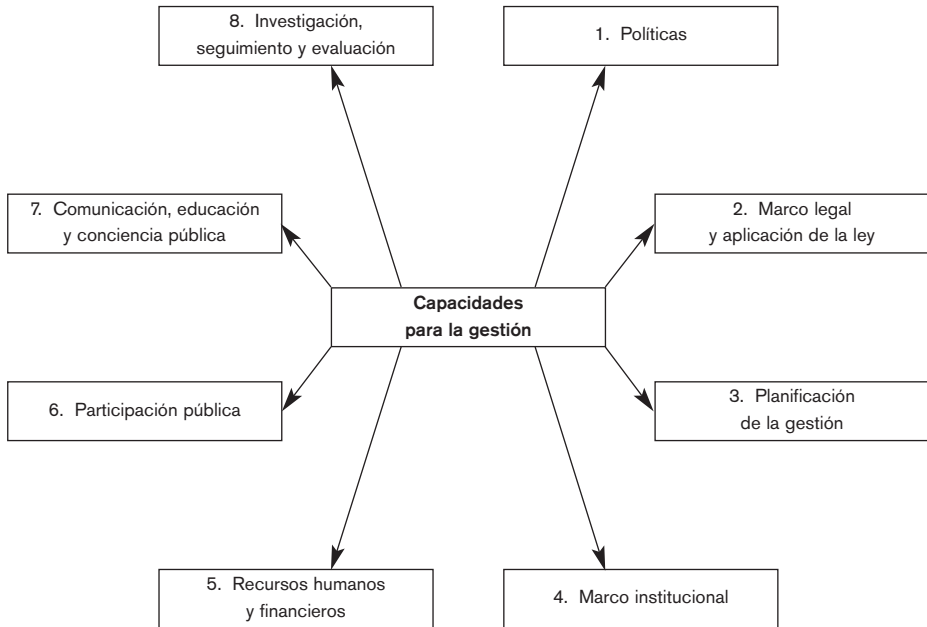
8. Investigación, seguimiento y evaluación

1. Políticas

7. Comunicación, educación y conciencia pública

2. Marco legal y aplicación de la ley

Capacidades para la gestión

6. Participación pública

3. Planificación de la gestión

5. Recursos humanos y financieros

4. Marco institucional